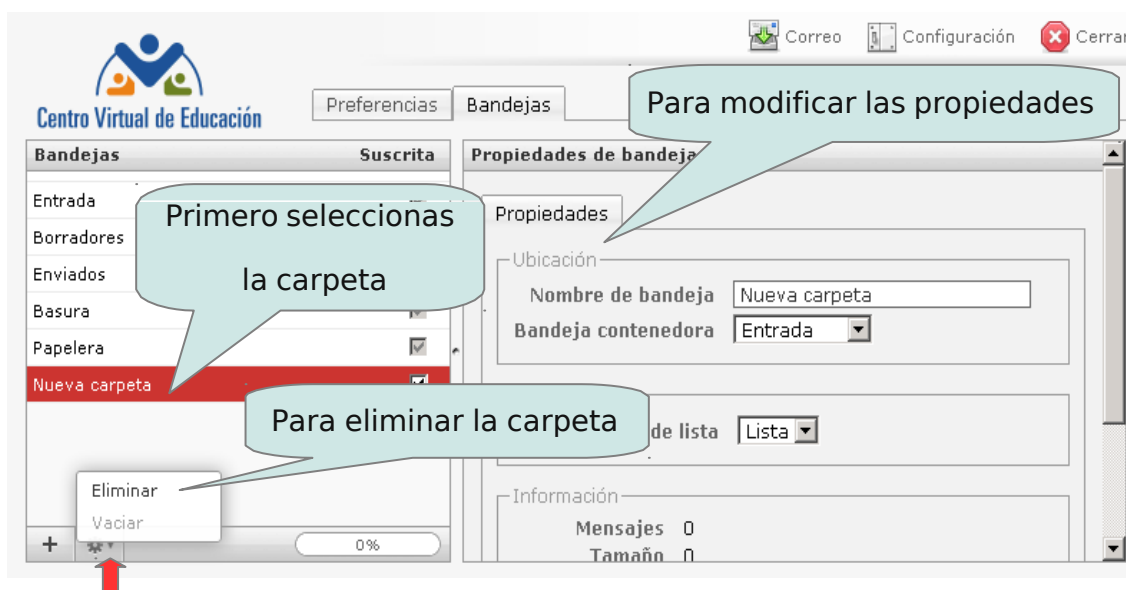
Correo Configuración Cerrar

Centro Virtual de Educación

Preferencias Bandejas

Para modificar las propiedades

Bandejas Suscrita

Propiedades de bandeja

Entrada
Borradores
Enviados
Basura
Papelera
Nueva carpeta

Primero seleccionas la carpeta

Propiedades

Ubicación
Nombre de bandeja Nueva carpeta
Bandeja contenedora Entrada

Para eliminar la carpeta

de lista Lista

Eliminar
Vaciar

Información
Mensajes 0
Tamaño 0

+ 0%